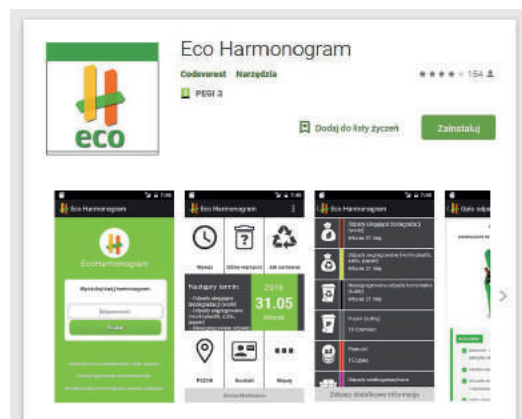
eco

Eco Harmonogram

Codeverest Narzędzia

★★★★ 154

PEGI 3

Dodaj do listy życzeń

Zainstaluj

Eco Harmonogram

EcoHarmonogram

Eco Harmonogram

Następny termin:

2016

31.05

Eco Harmonogram

Odpady zmieszane (biodegradacja)

Odpady segregowane

Wtorek 31 maj

Popiół (kotły)

Plastik

15 Lipiec

Zobacz dodatkowe informacje

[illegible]